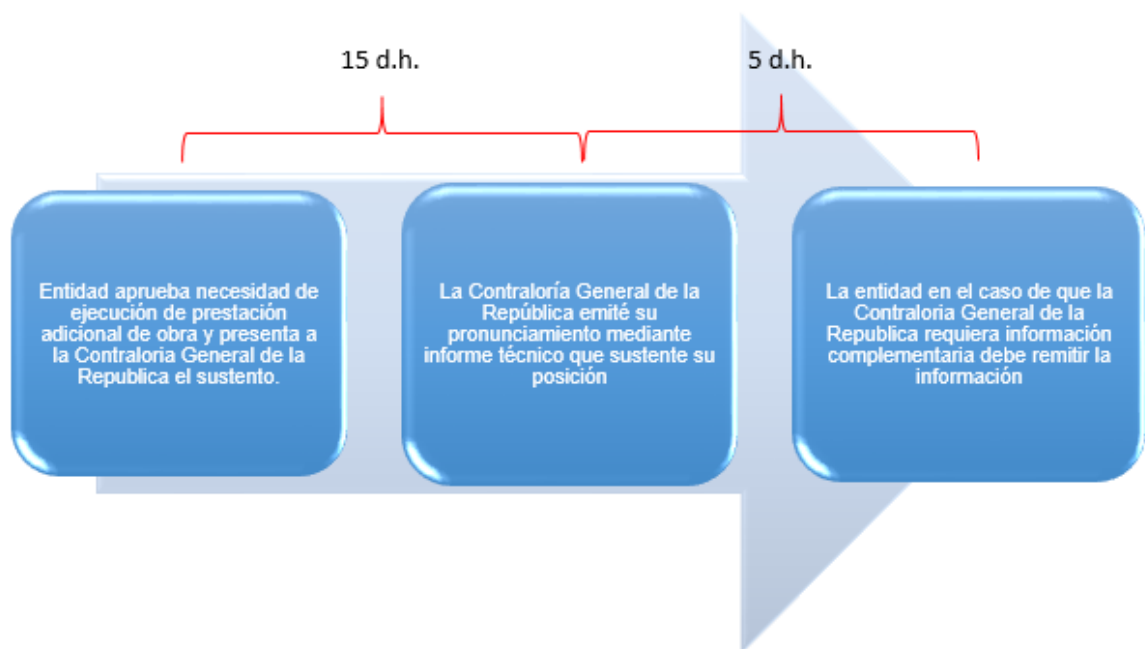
15 d.h.

5 d.h.

Entidad aprueba necesidad de ejecución de prestación adicional de obra y presenta a la Contraloria General de la Republica el sustento.

La Contraloría General de la República emité su pronunciamiento mediante informe técnico que sustente su posición

La entidad en el caso de que la Contraloria General de la Republica requiera información complementaria debe remitir la información